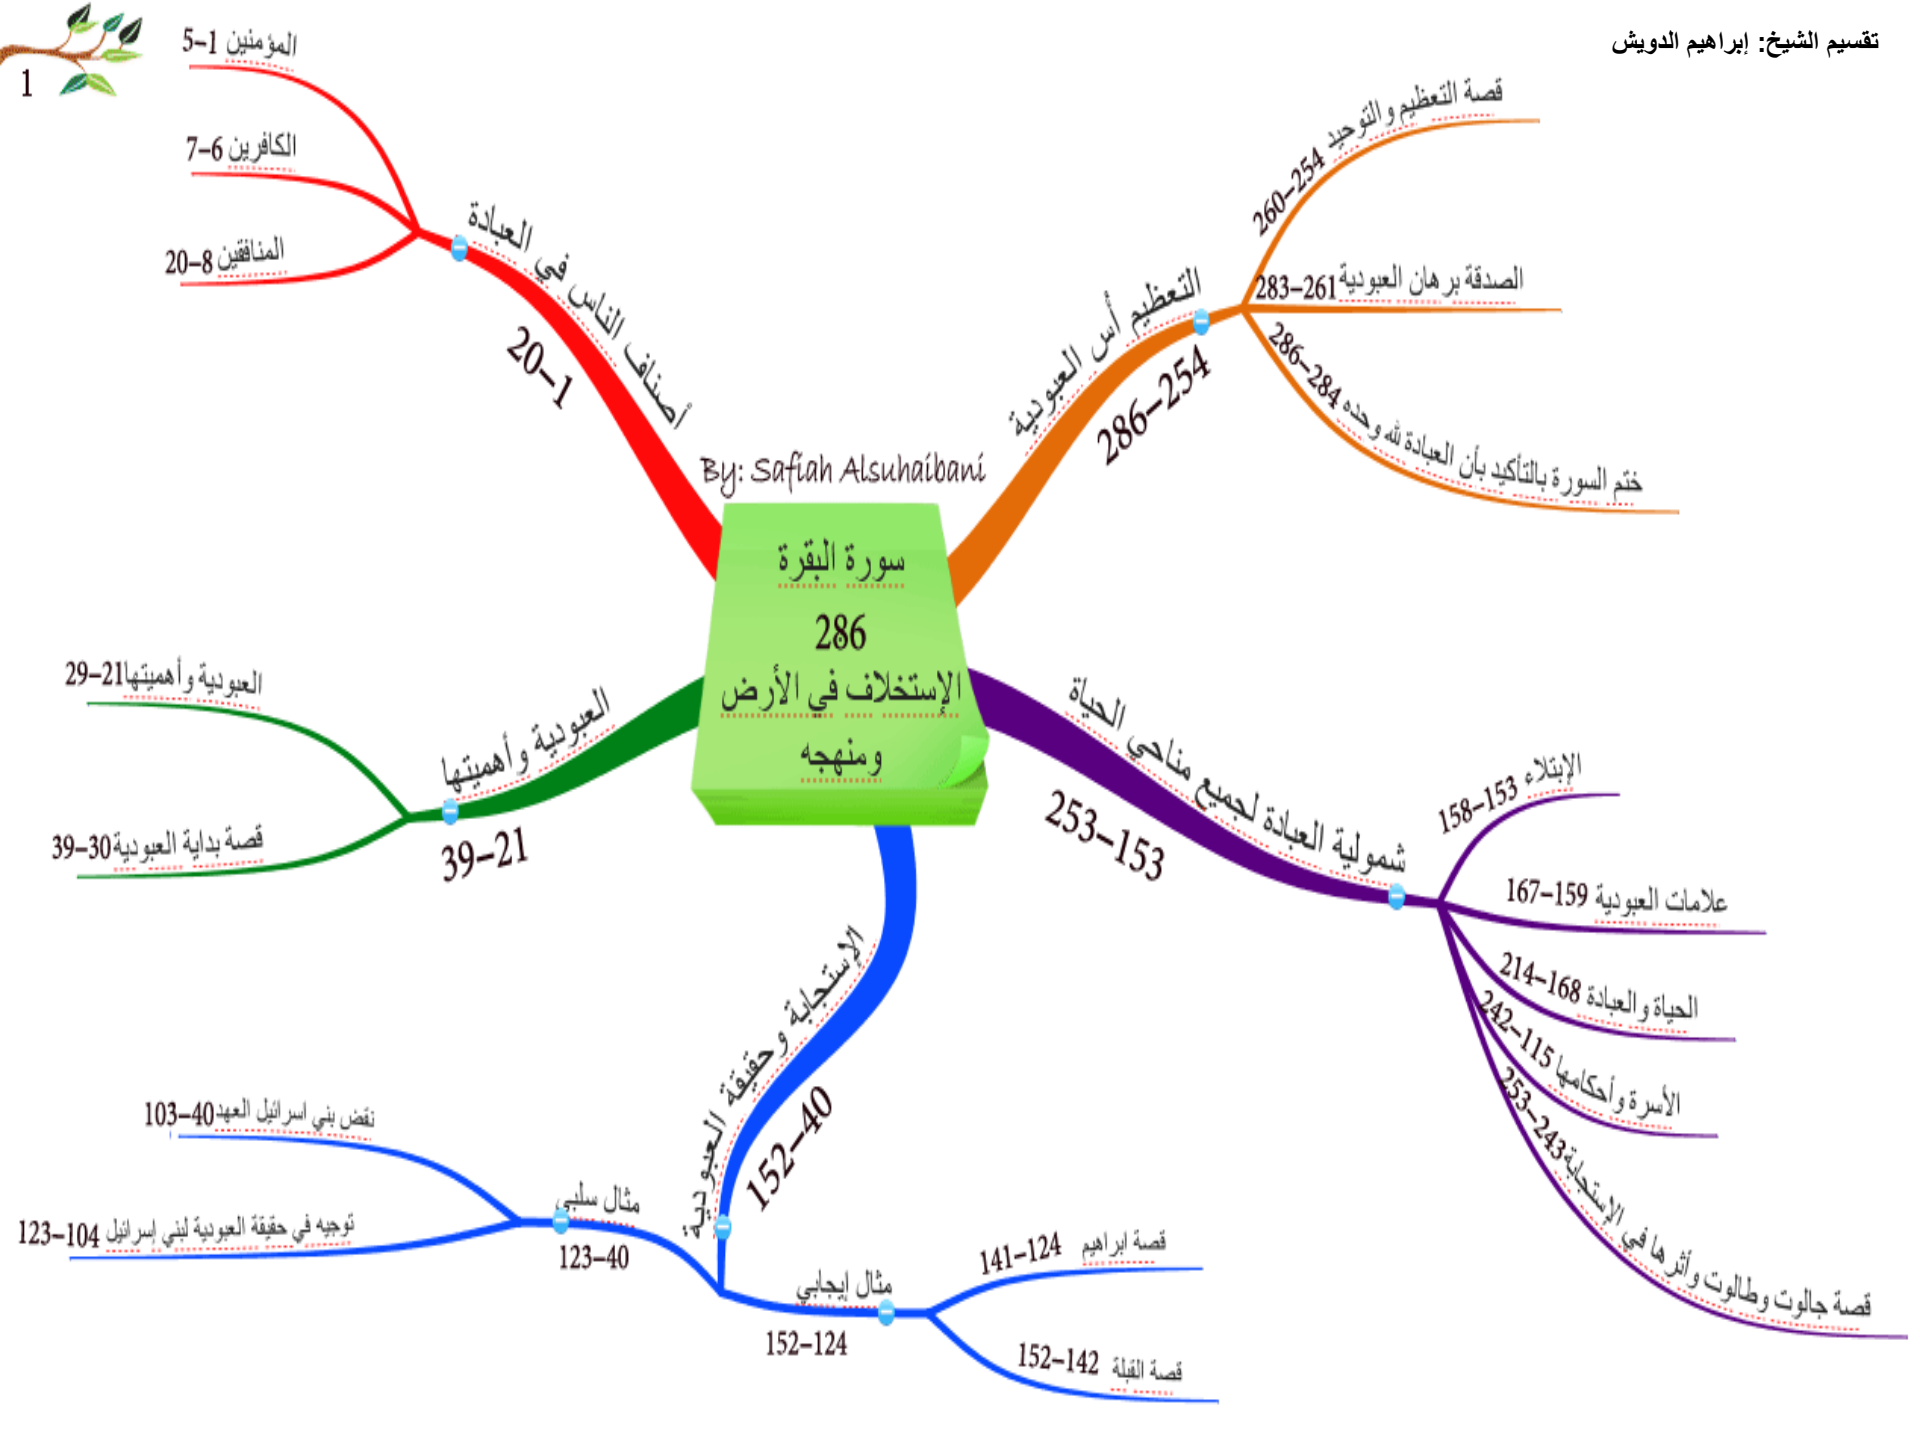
1

تقسيم الشيخ: إبراهيم الدويش

سورة البقرة
286
الإستخلاف في الأرض ومنهجه

By: Safiah Alsuhaibani

أصناف الناس في العبادة
20-1
المؤمنين 1-5
الكافرين 6-7
المنافقين 8-20

التعظيم أس العبودية
286-254
قصة التعظيم و التوحيد 254-260
الصدقة برهان العبودية 261-283
ختم السورة بالتأكيد بأن العبادة لله وحده 284-286

العبودية وأهميتها
39-21
العبودية وأهميتها21-29
قصة بداية العبودية30-39

شمولية العبادة لجميع مناحي الحياة
253-153
الإبتلاء 153-158
علامات العبودية 159-167
الحياة و العبادة 168-214
الأسرة وأحكامها 115-242
قصة جالوت وطالوت وأثرها في الإستجابة 243-253

الإستجابة وحقيقة العبودية
152-40
مثال سلبي
123-40
نقض بني اسرائيل العهد40-103
توجيه في حقيقة العبودية لبني إسرائيل 104-123
مثال إيجابي
152-124
قصة ابراهيم 124-141
قصة القبلة 142-152